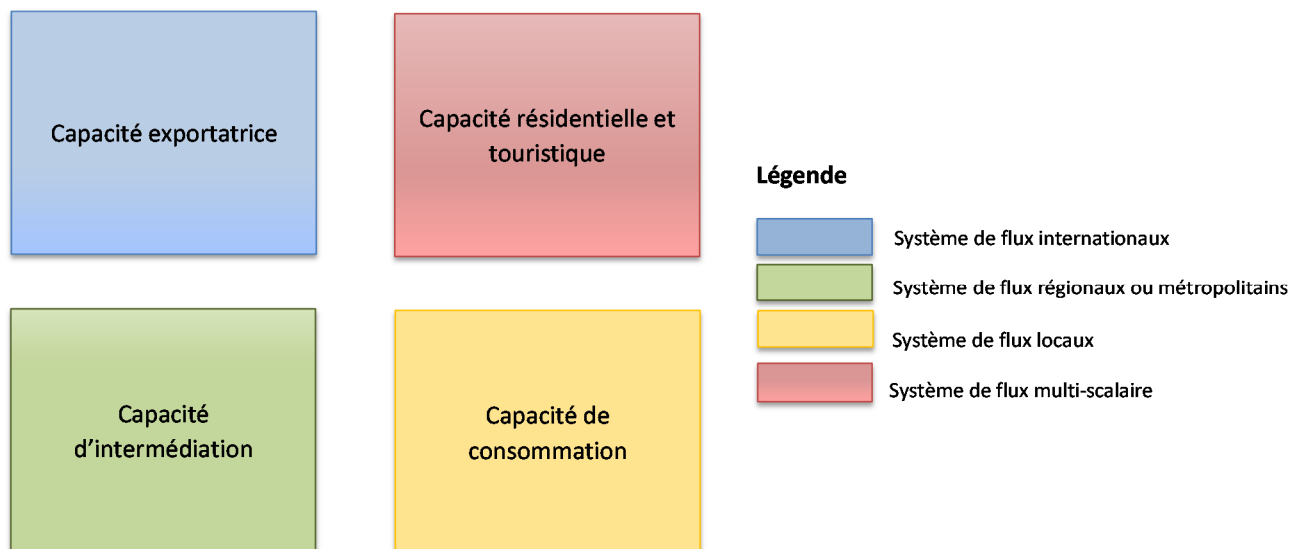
Capacité exportatrice

Capacité résidentielle et touristique

Capacité d’intermédiation

Capacité de consommation

Légende

Système de flux internationaux

Système de flux régionaux ou métropolitains

Système de flux locaux

Système de flux multi-scalaire